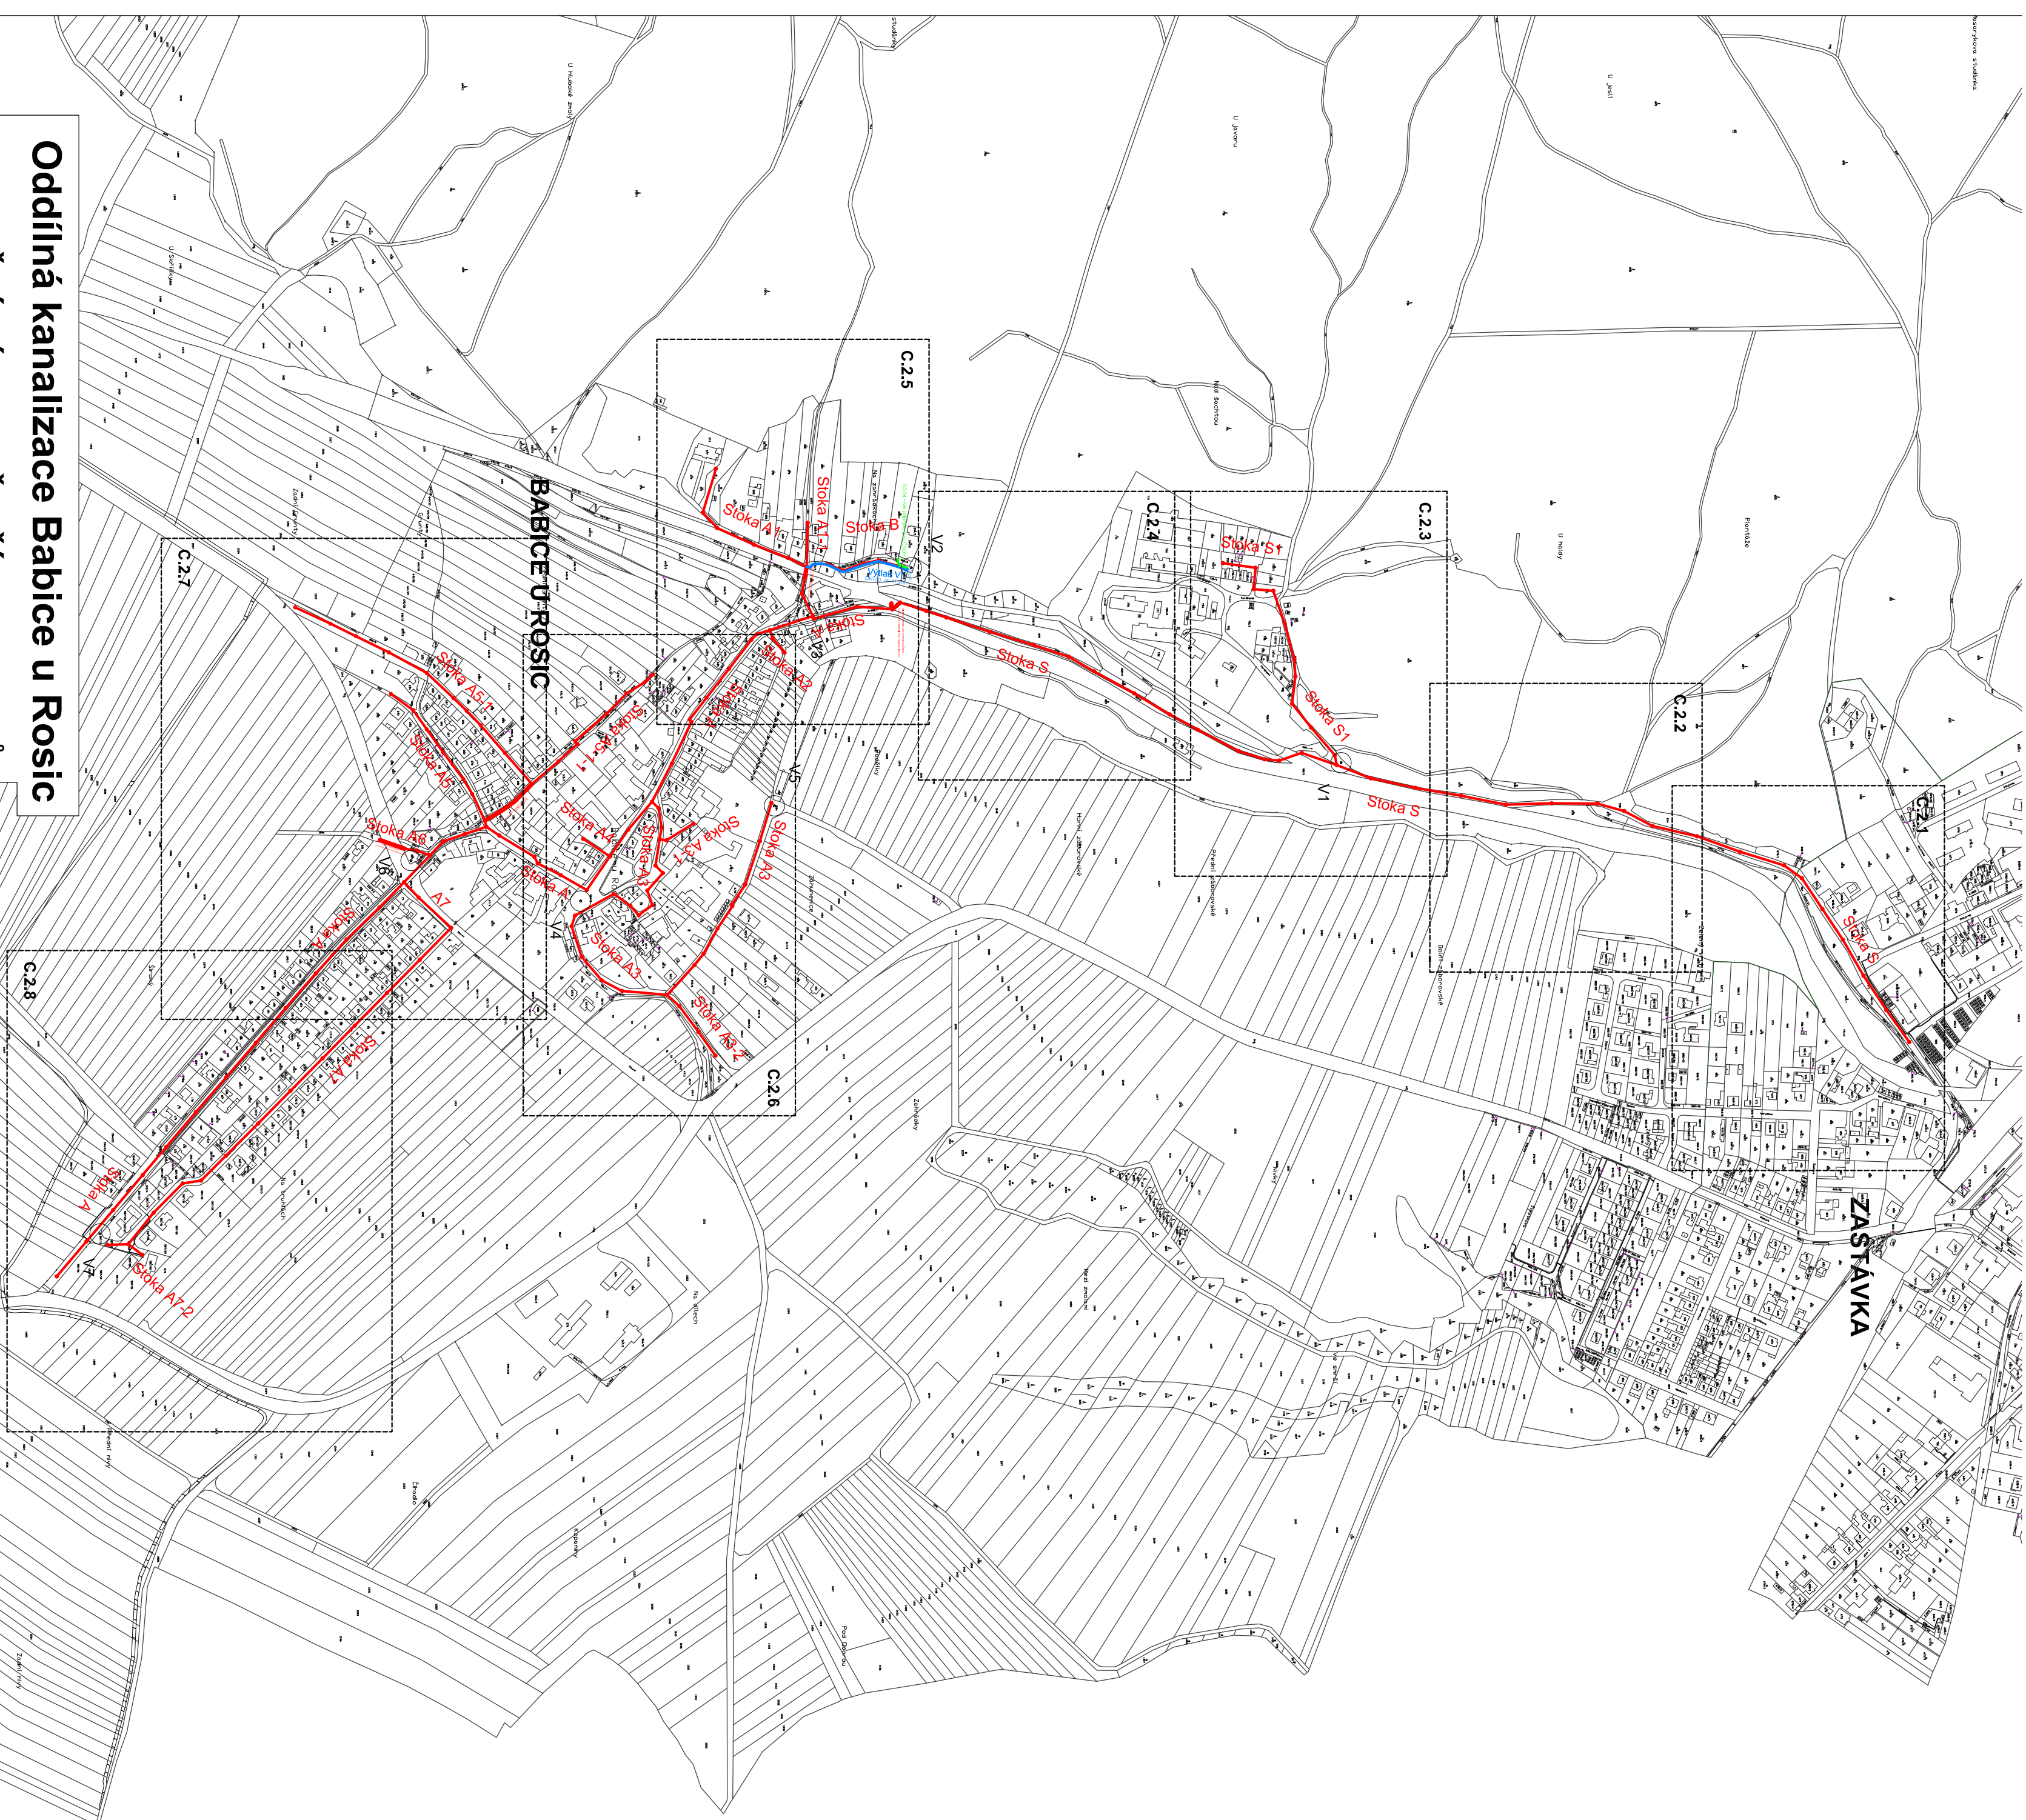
Oddílná kanalizace Babice u Rosic

BABICE U ROSIC

ZASTÁVKA

C.2.1
C.2.2
C.2.3
C.2.4
C.2.5
C.2.6
C.2.7
C.2.8

Stoka A
Stoka A1
Stoka A1-1
Stoka A2
Stoka A3
Stoka A3-1
Stoka A3-2
Stoka A4
Stoka A5
Stoka A5-1
Stoka A6
Stoka A7
Stoka A7-2
A7
Stoka B
Stoka S
Stoka S1
Výtlak VB

V1
V2
V3
V4
V5
V6
V7

U Hubové zmoly
U Jezer
U Jeleni
Masarykova studánka
U Šafránky
Na Suchtoví
U hájky
Pruntidže
Zadní čtvrtky
Na kružkách
Na vrtech
Čtvrtky
Pod Dlouhou
Zadní řády
Na Záhořských
Horní zábrodovské
Přední zábrodovské
Dolní zábrodovské
Zámečky
Zahrádky
Mezi zmolami
Na Strže
Přední řády
Klobouky